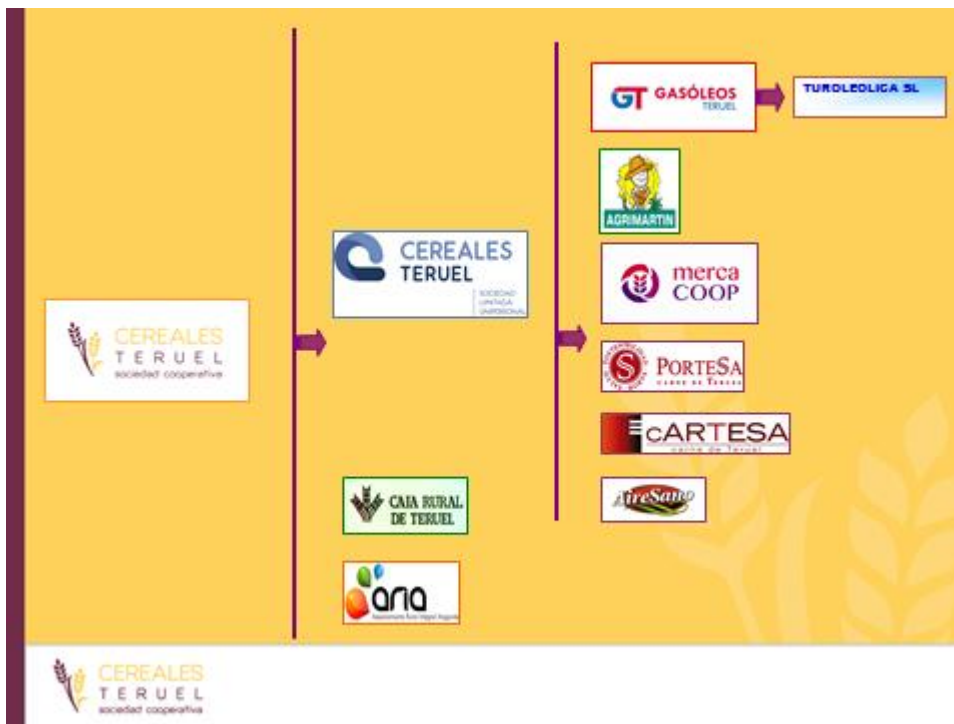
CEREALES
TERUEL
sociedad cooperativa

CEREALES
TERUEL
SOCIEDAD LIMITADA UNIPERSONAL

CAJA RURAL DE TERUEL

aria
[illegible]

GT GASÓLEOS
TERUEL

TUROLEOLICA SL

AGRIMARTIN

merca COOP

PorteSa
CARNE DE TERUEL

cARTESA
cecina de Teruel

AireSano

CEREALES
TERUEL
sociedad cooperativa